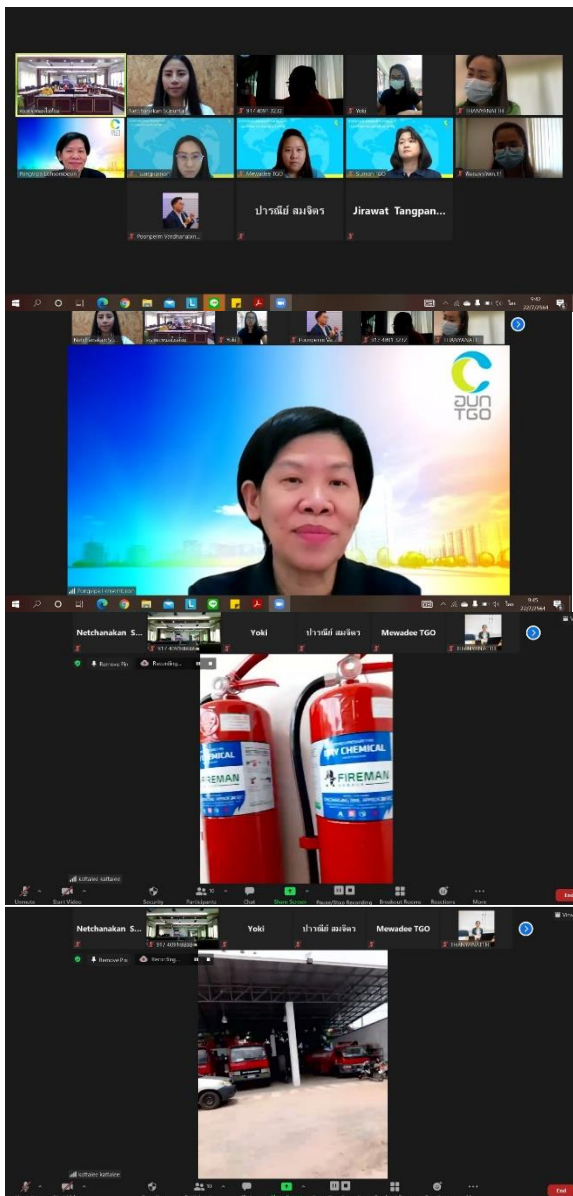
Netchanakan Sukarta
917 409T 3232
Yoki
Pongrapi Lohwanorn
Mewadee TGO
Suman TGO
Poonperm Vardhanabhuti
ปาริณีย์ สมจิตร
Jirawat Tangpan...

อบก TGO

Netchanakan S...
Yoki
ปาริณีย์ สมจิตร
Mewadee TGO

DRY CHEMICAL
FIREMAN

Unmute
Start Video
Security
Participants
Chat
Share Screen
Record
Breakout Rooms
Reactions
More
End

Netchanakan S...
Yoki
ปาริณีย์ สมจิตร
Mewadee TGO
Pause/Stop Recording
End